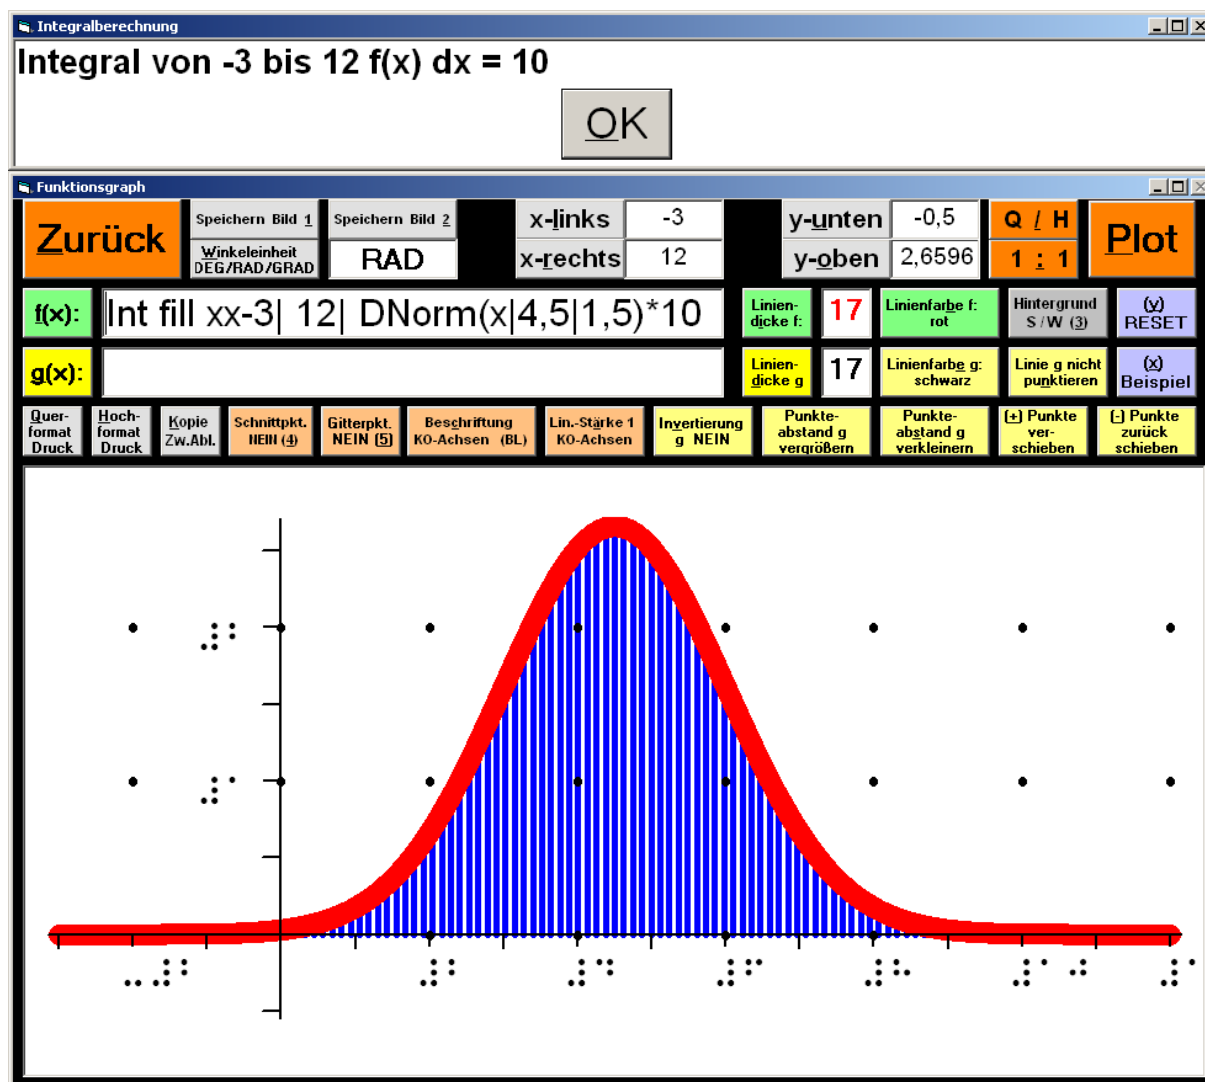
Integralberechnung

Integral von -3 bis 12 f(x) dx = 10

OK

Funktionsgraph

Zurück

Speichern Bild 1

Speichern Bild 2

Winkeleinheit DEG/RAD/GRAD

RAD

x-links

-3

x-rechts

12

y-unten

-0,5

y-oben

2,6596

Q / H

1 : 1

Plot

f(x):

Int fill xx-3| 12| DNorm(x|4,5|1,5)*10

Linien-dicke f:

17

Linienfarbe f: rot

Hintergrund S/W (3)

(y) RESET

g(x):

Linien-dicke g

17

Linienfarbe g: schwarz

Linie g nicht punktieren

(x) Beispiel

Quer-format Druck

Hoch-format Druck

Kopie Zw.Abl.

Schnittpkt. NEIN (4)

Gitterpkt. NEIN (5)

Beschriftung KO-Achsen (BL)

Lin.-Stärke 1 KO-Achsen

Invertierung g NEIN

Punkte-abstand g vergrößern

Punkte-abstand g verkleinern

(+) Punkte ver-schieben

(-) Punkte zurück schieben